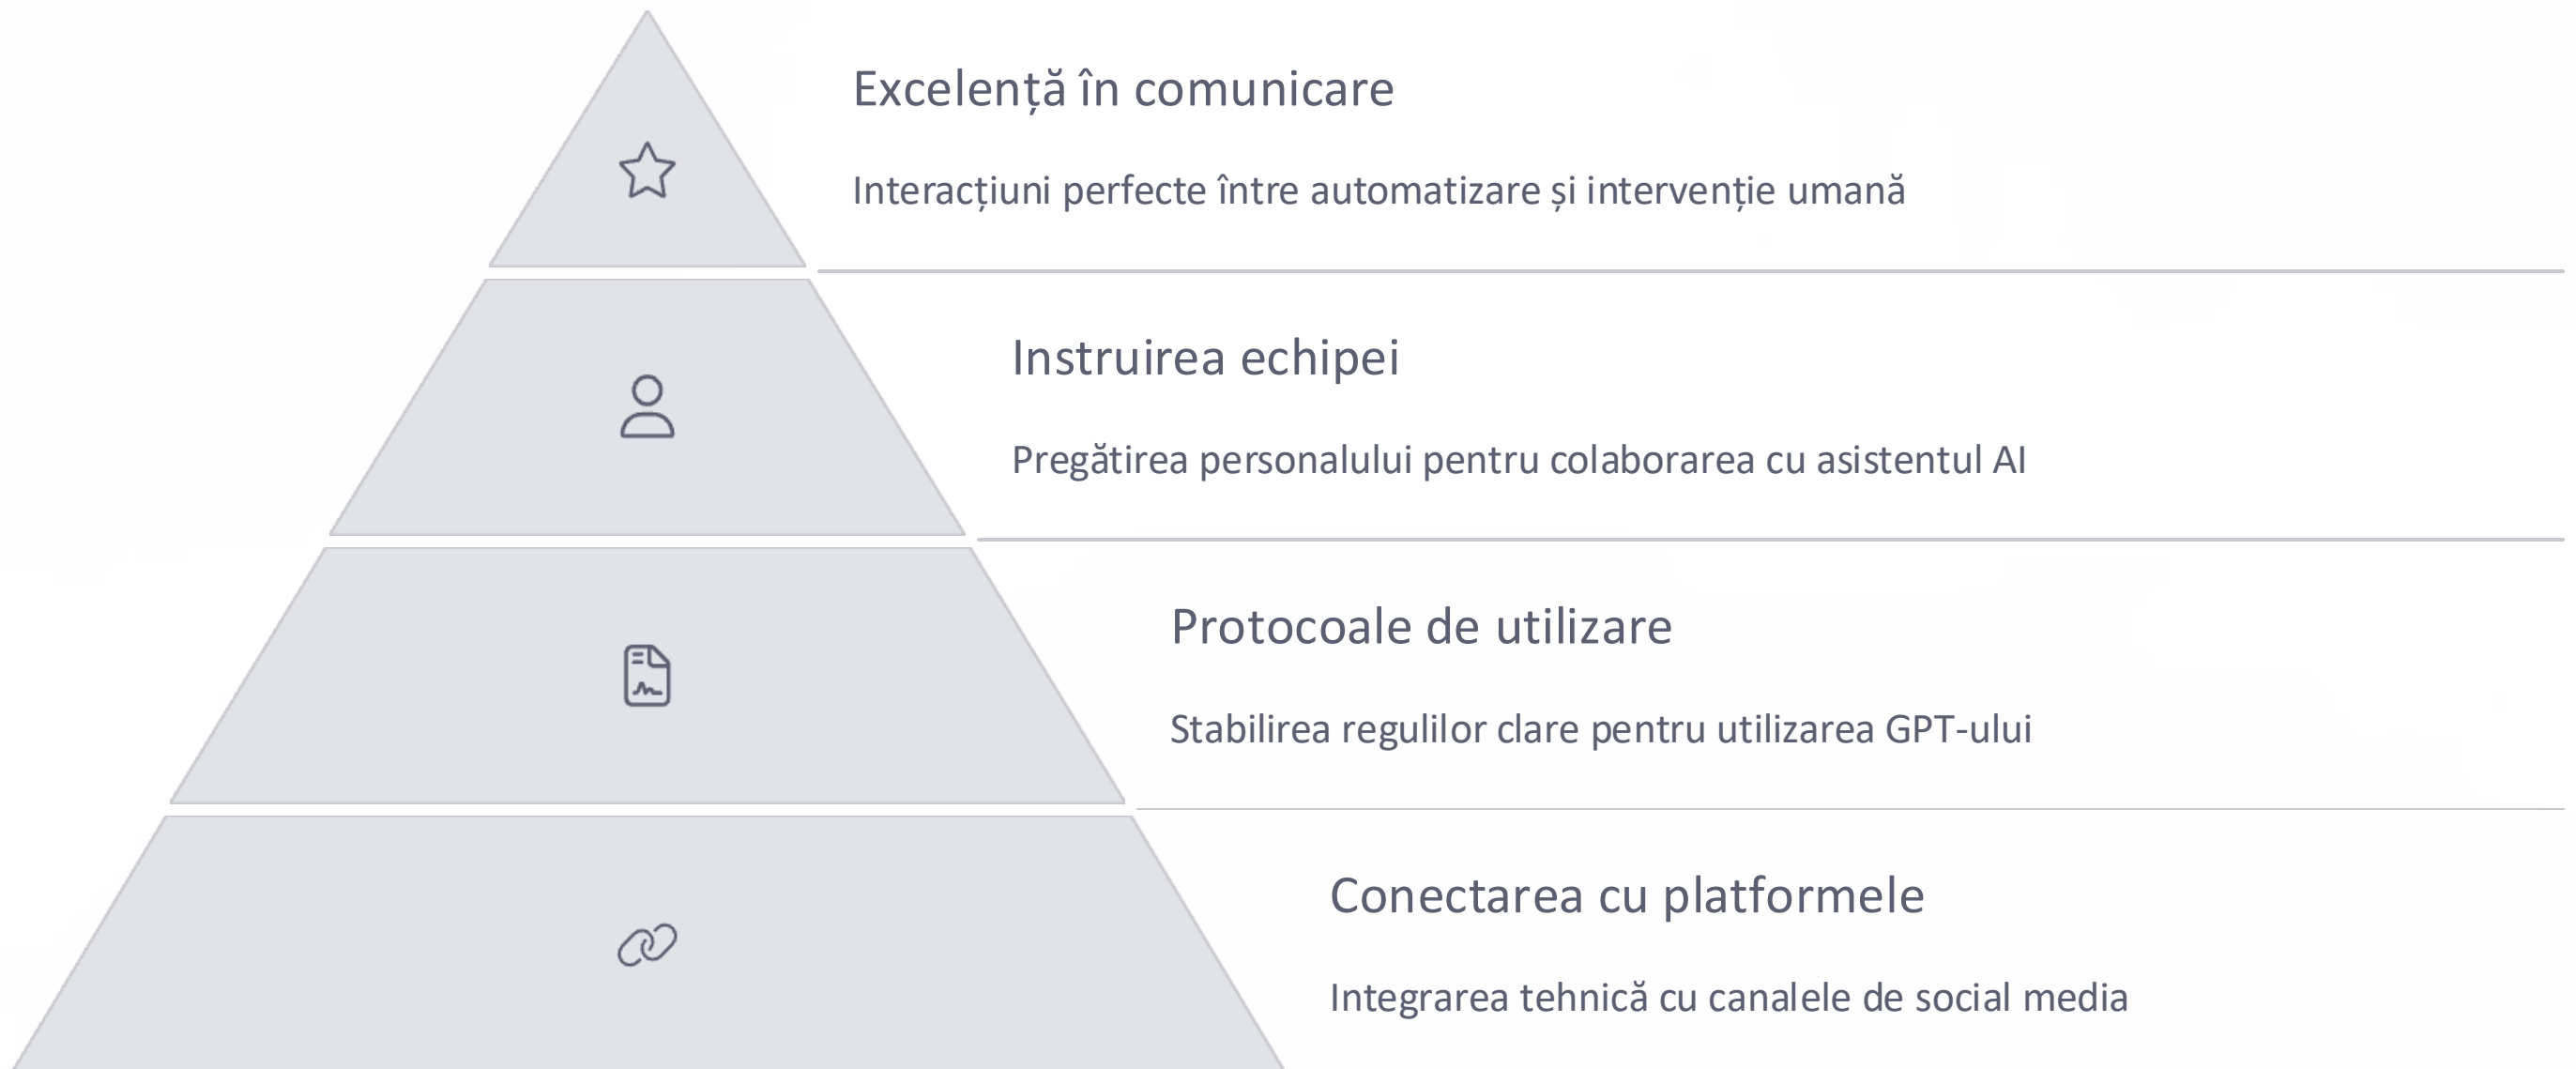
Excelență în comunicare

Interacțiuni perfecte între automatizare și intervenție umană

Instruirea echipei

Pregătirea personalului pentru colaborarea cu asistentul AI

Protocoale de utilizare

Stabilirea regulilor clare pentru utilizarea GPT-ului

Conectarea cu platformele

Integrarea tehnică cu canalele de social media